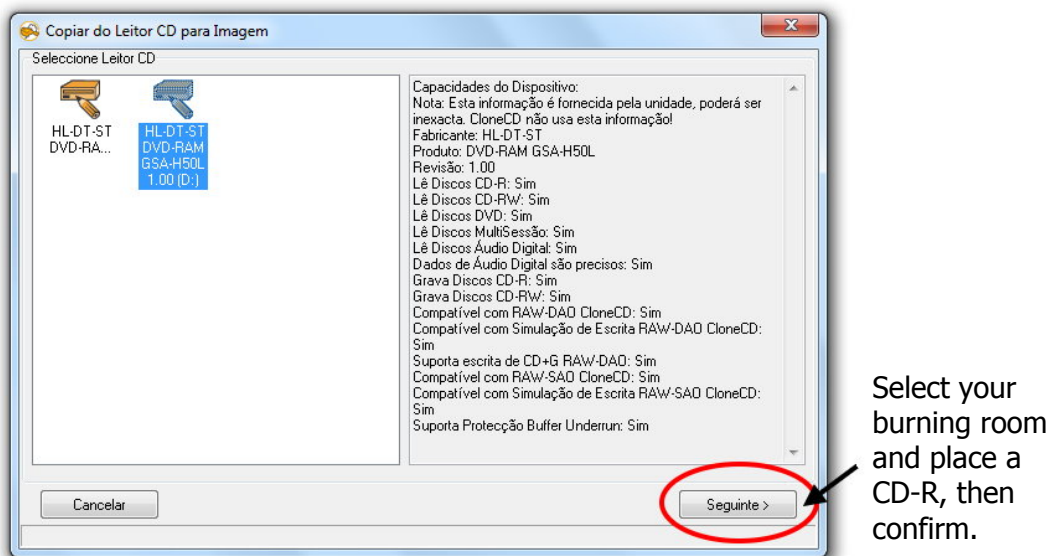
Copiar do Leitor CD para Imagem

Seleccione Leitor CD

HL-DT-ST DVD-RA...

HL-DT-ST DVD-RAM GSA-H50L 1.00 (D:)

Capacidades do Dispositivo:
Nota: Esta informação é fornecida pela unidade, poderá ser inexacta. CloneCD não usa esta informação!
Fabricante: HL-DT-ST
Produto: DVD-RAM GSA-H50L
Revisão: 1.00
Lê Discos CD-R: Sim
Lê Discos CD-RW: Sim
Lê Discos DVD: Sim
Lê Discos MultiSessão: Sim
Lê Discos Áudio Digital: Sim
Dados de Áudio Digital são precisos: Sim
Grava Discos CD-R: Sim
Grava Discos CD-RW: Sim
Compatível com RAW-DAO CloneCD: Sim
Compatível com Simulação de Escrita RAW-DAO CloneCD: Sim
Suporta escrita de CD+G RAW-DAO: Sim
Compatível com RAW-SAO CloneCD: Sim
Compatível com Simulação de Escrita RAW-SAO CloneCD: Sim
Suporta Protecção Buffer Underrun: Sim

Cancelar

Seguinte >

Select your burning room and place a CD-R, then confirm.